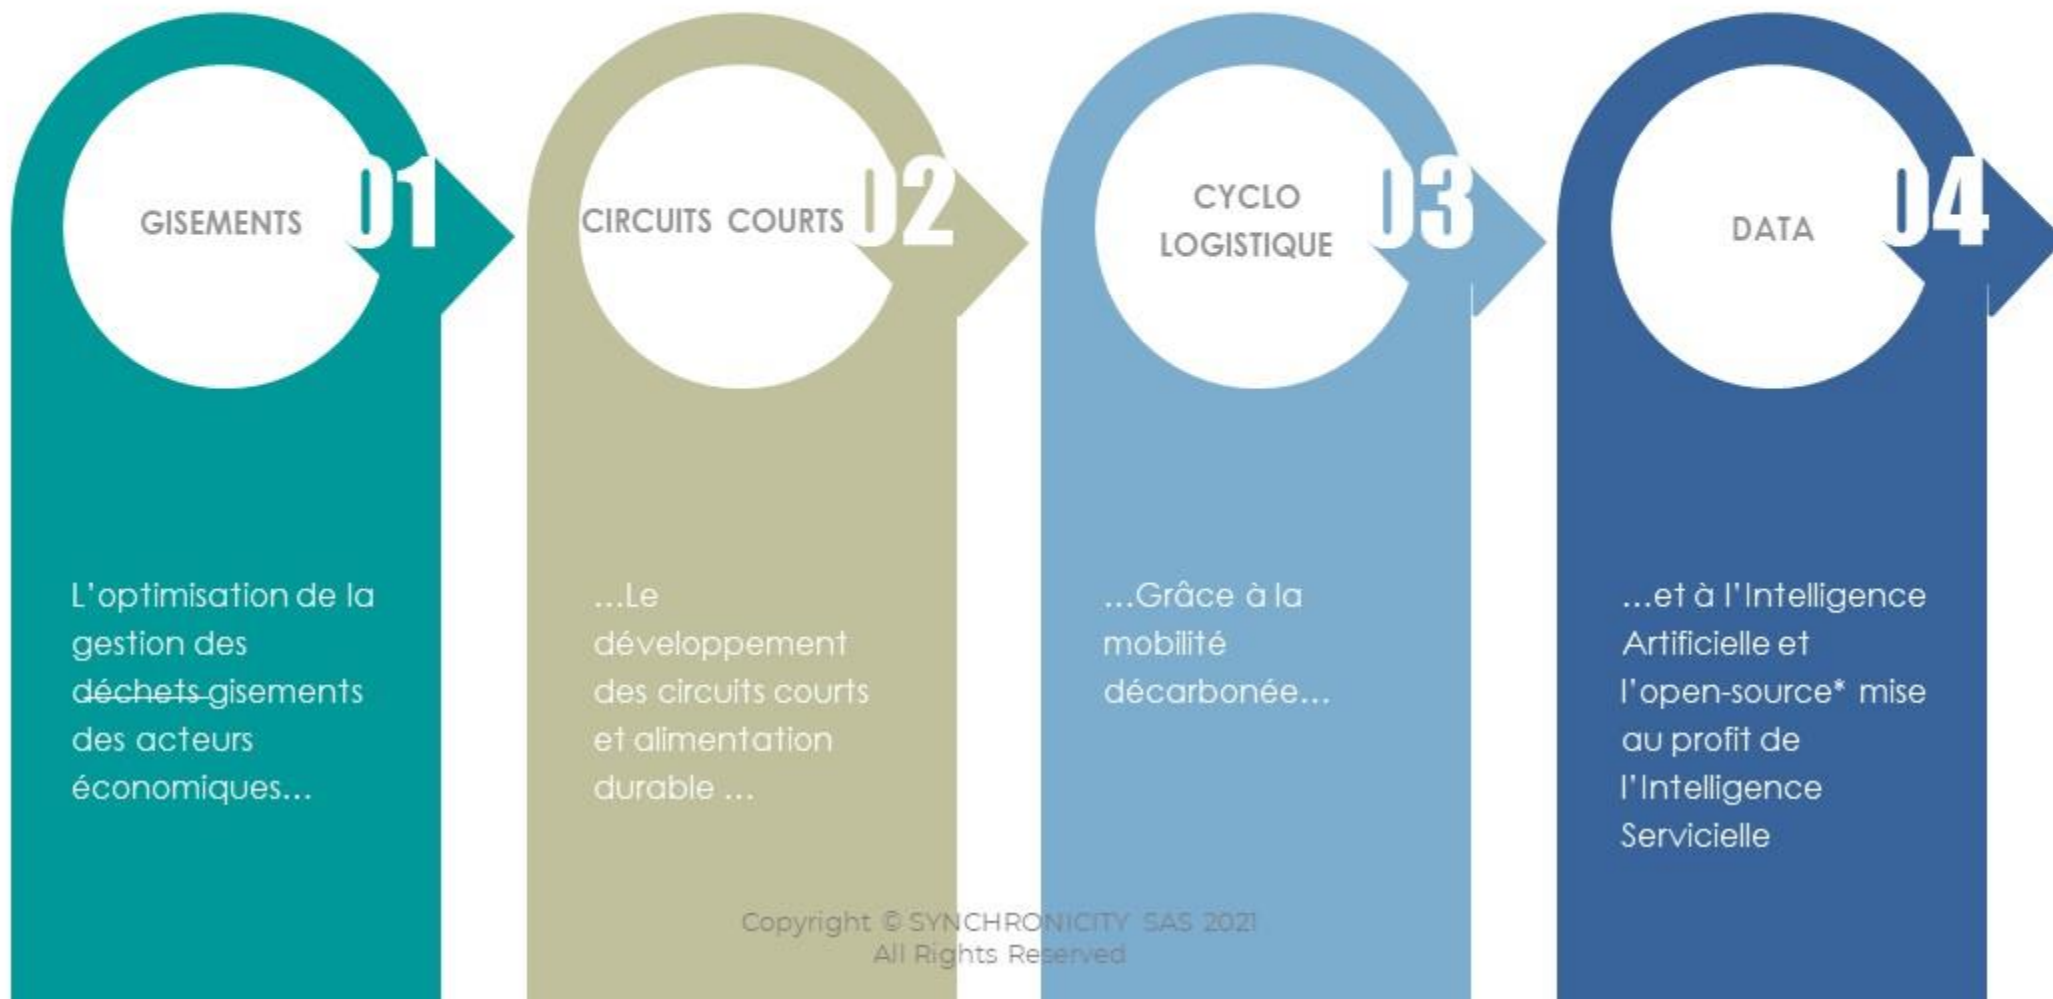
GISEMENTS 01

L'optimisation de la gestion des ~~déchets~~ gisements des acteurs économiques…

CIRCUITS COURTS 02

…Le développement des circuits courts et alimentation durable …

CYCLO LOGISTIQUE 03

…Grâce à la mobilité décarbonée…

DATA 04

…et à l'Intelligence Artificielle et l'open-source* mise au profit de l'Intelligence Servicielle

Copyright © SYNCHRONICITY SAS 2021
All Rights Reserved